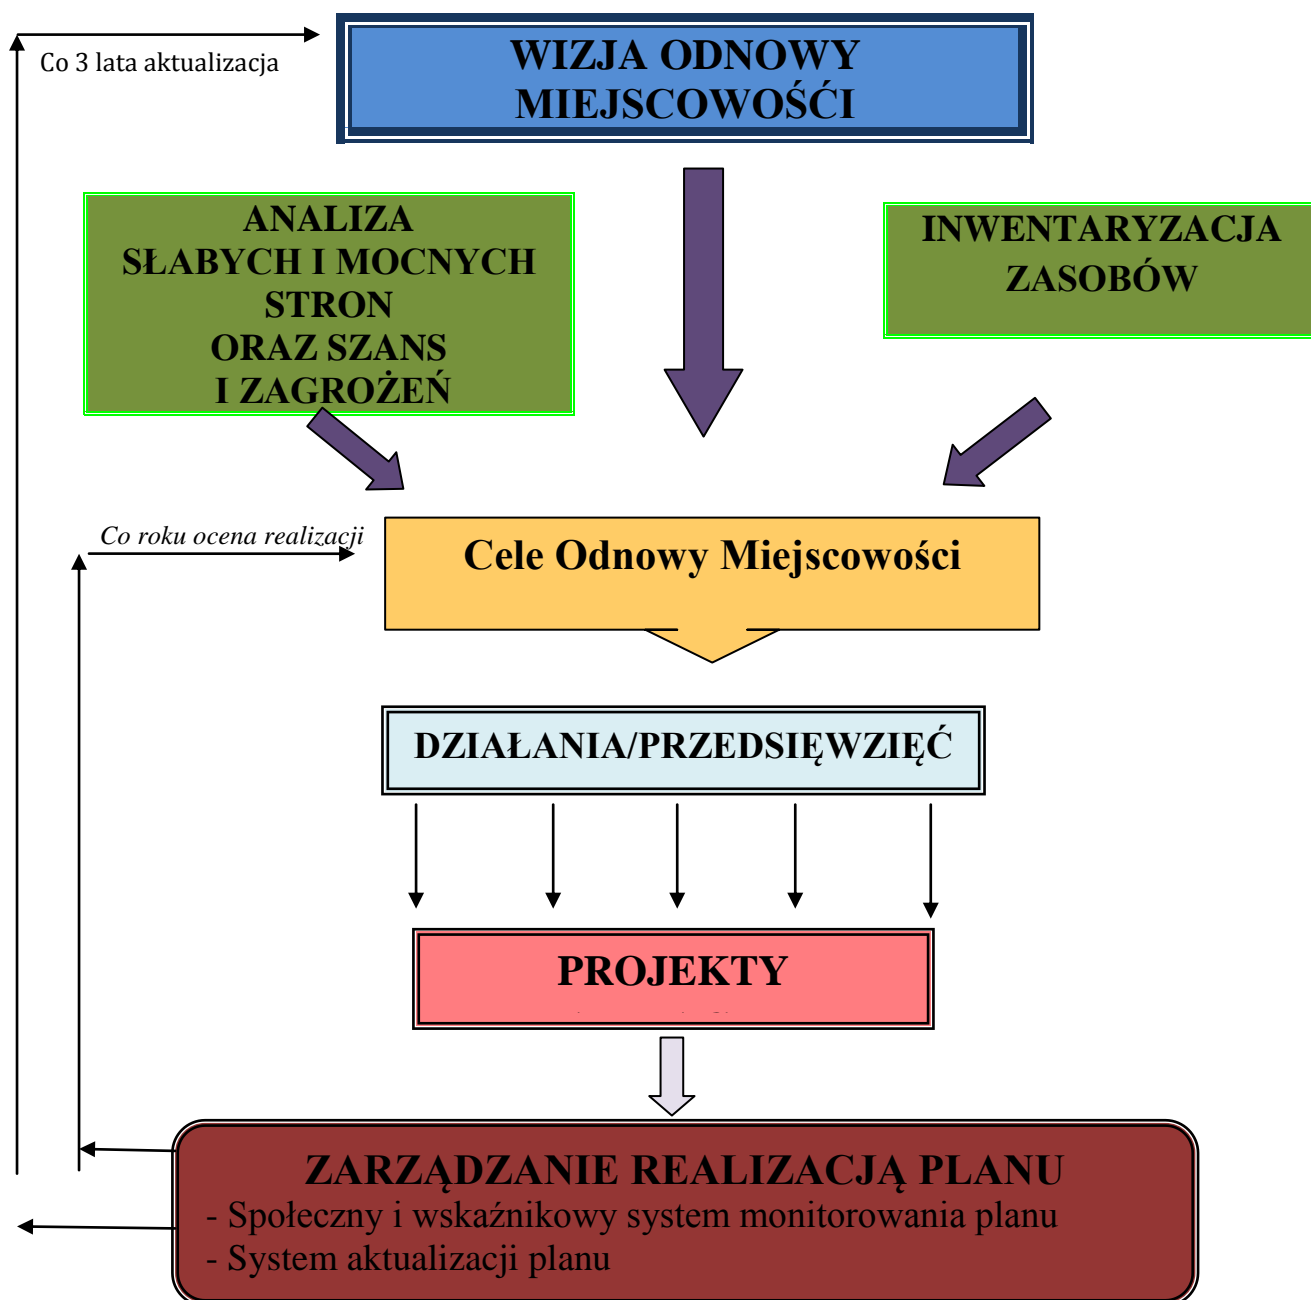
Co 3 lata aktualizacja

WIZJA ODNOWY MIEJSCOWOŚĆI

ANALIZA SŁABYCH I MOCNYCH STRON ORAZ SZANS I ZAGROŻEŃ

INWENTARYZACJA ZASOBÓW

Co roku ocena realizacji

Cele Odnowy Miejscowości

DZIAŁANIA/PRZEDSIĘWZIĘĆ

PROJEKTY

ZARZĄDZANIE REALIZACJĄ PLANU
- Społeczny i wskaźnikowy system monitorowania planu
- System aktualizacji planu